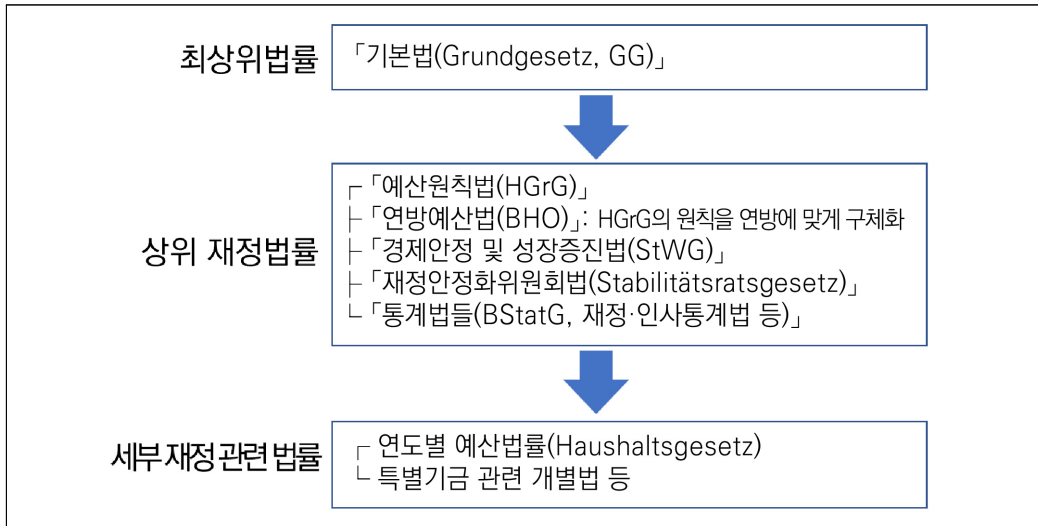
최상위법률

「기본법(Grundgesetz, GG)」

상위 재정법률

┌「예산원칙법(HGrG)」
├「연방예산법(BHO)」: HGrG의 원칙을 연방에 맞게 구체화
├「경제안정 및 성장증진법(StWG)」
├「재정안정화위원회법(Stabilitätsratsgesetz)」
└「통계법들(BStatG, 재정·인사통계법 등)」

세부 재정 관련 법률

┌ 연도별 예산법률(Haushaltsgesetz)
└ 특별기금 관련 개별법 등